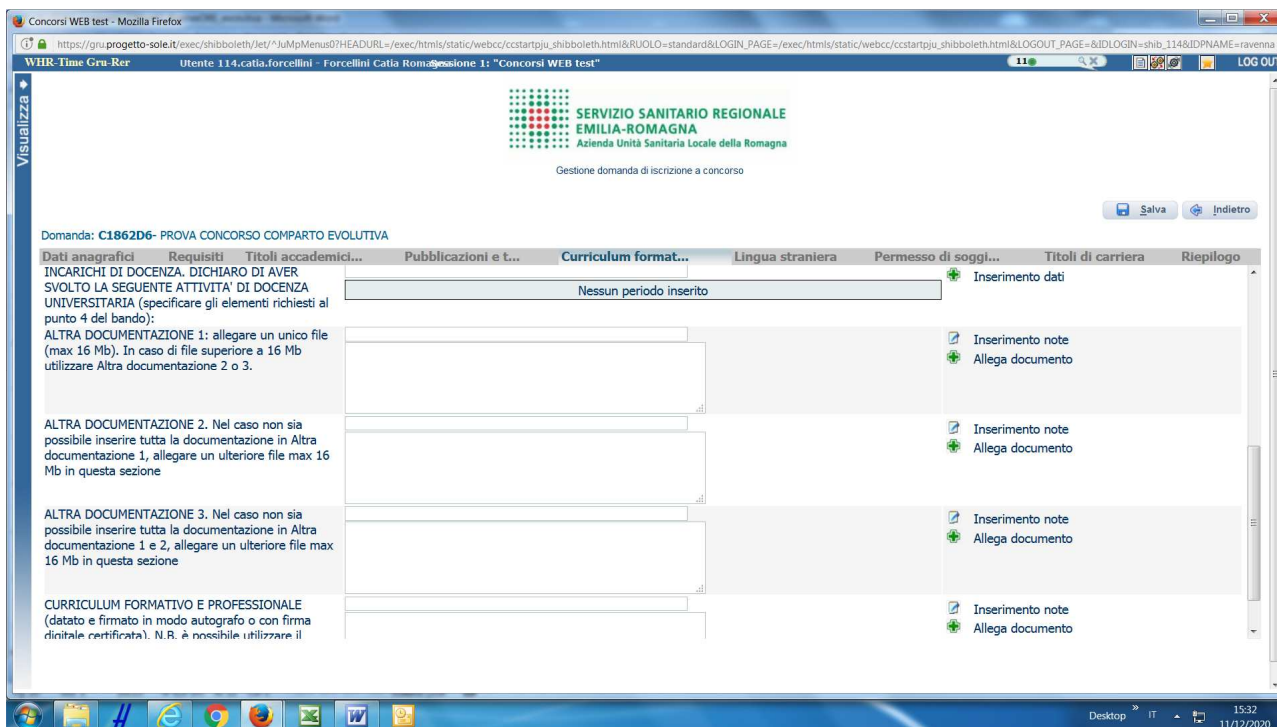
Concorsi WEB test - Mozilla Firefox

https://gru.progetto-sole.it/exec/shibboleth/Jet/^JuMpMenus0?HEADURL=/exec/htmls/static/webcc/ccstartpju_shibboleth.html&RUOLO=standard&LOGIN_PAGE=/exec/htmls/static/webcc/ccstartpju_shibboleth.html&LOGOUT_PAGE=&IDLOGIN=shib_114&IDPNAME=ravenna

WHR-Time Gru-Rer Utente 114.catia.forcellini - Forcellini Catia Romagna Sessione 1: "Concorsi WEB test" 11 LOG OUT

Visualizza

SERVIZIO SANITARIO REGIONALE
EMILIA-ROMAGNA
Azienda Unità Sanitaria Locale della Romagna

Gestione domanda di iscrizione a concorso

Salva Indietro

Domanda: C1862D6- PROVA CONCORSO COMPARTO EVOLUTIVA

Dati anagrafici Requisiti Titoli accademici... Pubblicazioni e t... Curriculum format... Lingua straniera Permesso di soggi... Titoli di carriera Riepilogo

INCARICHI DI DOCENZA. DICHIARO DI AVER SVOLTO LA SEGUENTE ATTIVITA' DI DOCENZA UNIVERSITARIA (specificare gli elementi richiesti al punto 4 del bando):

Nessun periodo inserito

Inserimento dati

ALTRA DOCUMENTAZIONE 1: allegare un unico file (max 16 Mb). In caso di file superiore a 16 Mb utilizzare Altra documentazione 2 o 3.

Inserimento note
Allega documento

ALTRA DOCUMENTAZIONE 2. Nel caso non sia possibile inserire tutta la documentazione in Altra documentazione 1, allegare un ulteriore file max 16 Mb in questa sezione

Inserimento note
Allega documento

ALTRA DOCUMENTAZIONE 3. Nel caso non sia possibile inserire tutta la documentazione in Altra documentazione 1 e 2, allegare un ulteriore file max 16 Mb in questa sezione

Inserimento note
Allega documento

CURRICULUM FORMATIVO E PROFESSIONALE (datato e firmato in modo autografo o con firma digitale certificata). N.B. è possibile utilizzare il

Inserimento note
Allega documento

Desktop IT 15:32 11/12/2020